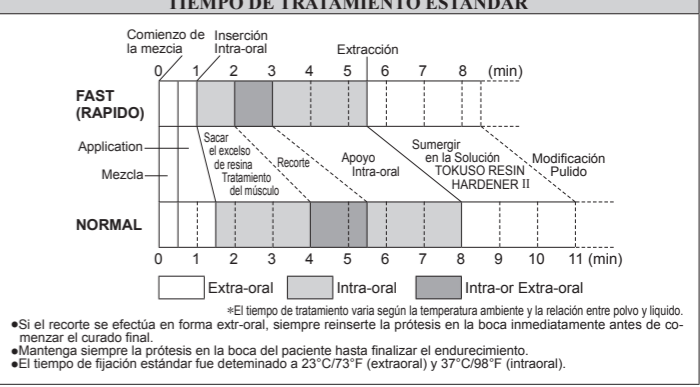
TIEMPO DE TRATAMIENTO ESTANDAR

Comienzo de la mezcla
Inserción Intra-oral
Extracción

0 1 2 3 4 5 6 7 8 (min)

FAST (RAPIDO)

Application
Mezcla

Sacar el excelso de resina
Recorte
Tratamiento del músculo
Apoyo Intra-oral
Sumergir en la Solución TOKUSO RESIN HARDENER II
Modificación Pulido

NORMAL

0 1 2 3 4 5 6 7 8 9 10 11 (min)

Extra-oral
Intra-oral
Intra-or Extra-oral

*El tiempo de tratamiento varia según la temperatura ambiente y la relación entre polvo y liquido.

●Si el recorte se efectúa en forma extr-oral, siempre reinserte la prótesis en la boca inmediatamente antes de comenzar el curado final.
●Mantenga siempre la prótesis en la boca del paciente hasta finalizar el endurecimiento.
●El tiempo de fijación estándar fue determinado a 23°C/73°F (extraoral) y 37°C/98°F (intraoral).